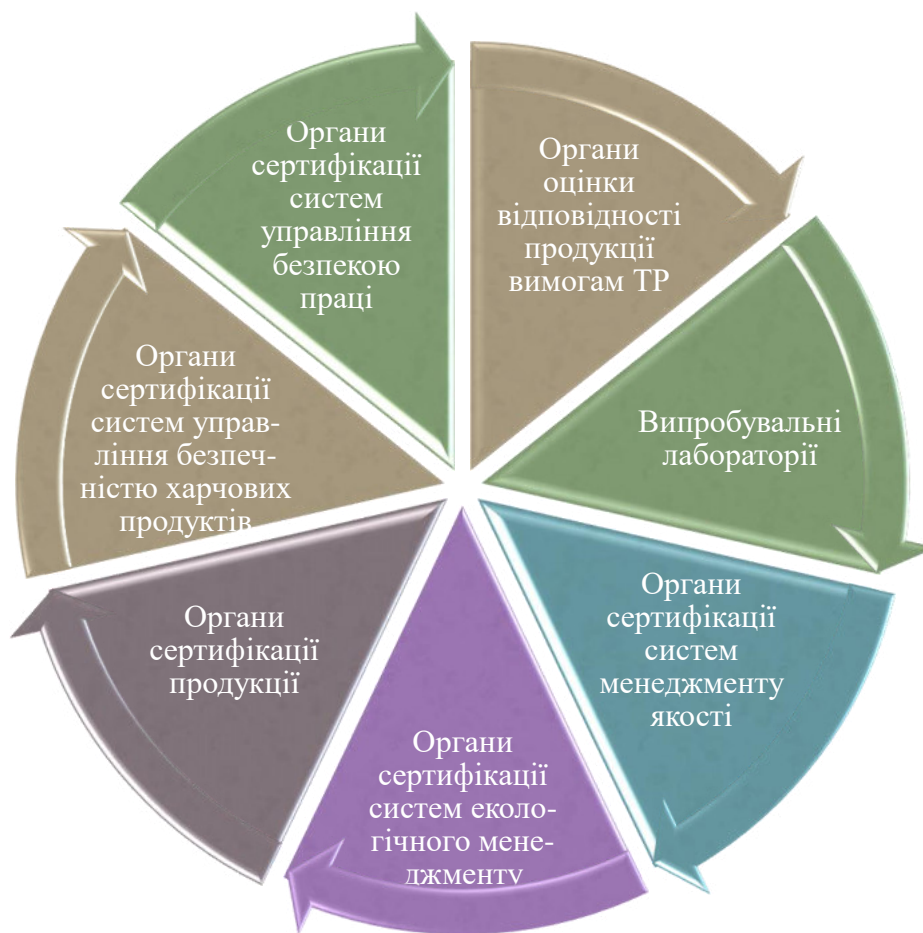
Органи сертифікації систем управління безпекою праці

Органи оцінки відповідності продукції вимогам ТР

Випробувальні лабораторії

Органи сертифікації систем менеджменту якості

Органи сертифікації систем екологічного менеджменту

Органи сертифікації продукції

Органи сертифікації систем управління безпечністю харчових продуктів